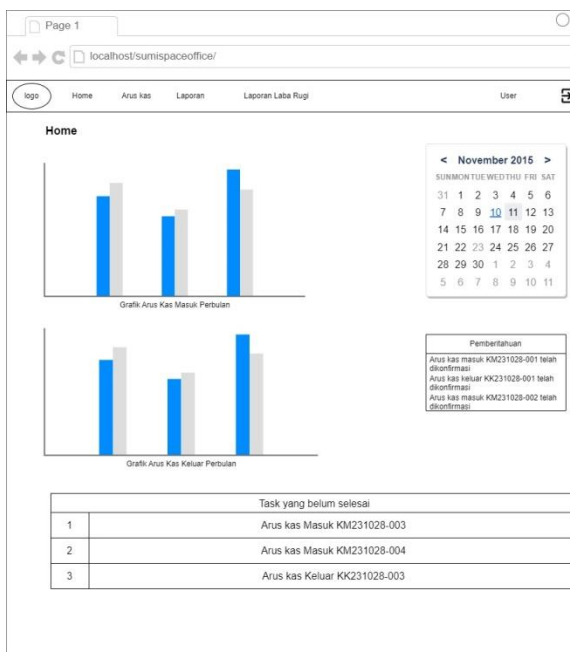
Page 1

localhost/sumispaceoffice/

logo Home Arus kas Laporan Laporan Laba Rugi User

Home

< November 2015 >

| SUN | MON | TUE | WED | THU | FRI | SAT |
|---|---|---|---|---|---|---|
| 31 | 1 | 2 | 3 | 4 | 5 | 6 |
| 7 | 8 | 9 | 10 | 11 | 12 | 13 |
| 14 | 15 | 16 | 17 | 18 | 19 | 20 |
| 21 | 22 | 23 | 24 | 25 | 26 | 27 |
| 28 | 29 | 30 | 1 | 2 | 3 | 4 |
| 5 | 6 | 7 | 8 | 9 | 10 | 11 |

Grafik Arus Kas Masuk Perbulan

Pemberitahuan

Arus kas masuk KM231028-001 telah dikonfirmasi
Arus kas keluar KK231028-001 telah dikonfirmasi
Arus kas masuk KM231028-002 telah dikonfirmasi

Grafik Arus Kas Keluar Perbulan

| Task yang belum selesai | |
|---|---|
| 1 | Arus kas Masuk KM231028-003 |
| 2 | Arus kas Masuk KM231028-004 |
| 3 | Arus kas Keluar KK231028-003 |